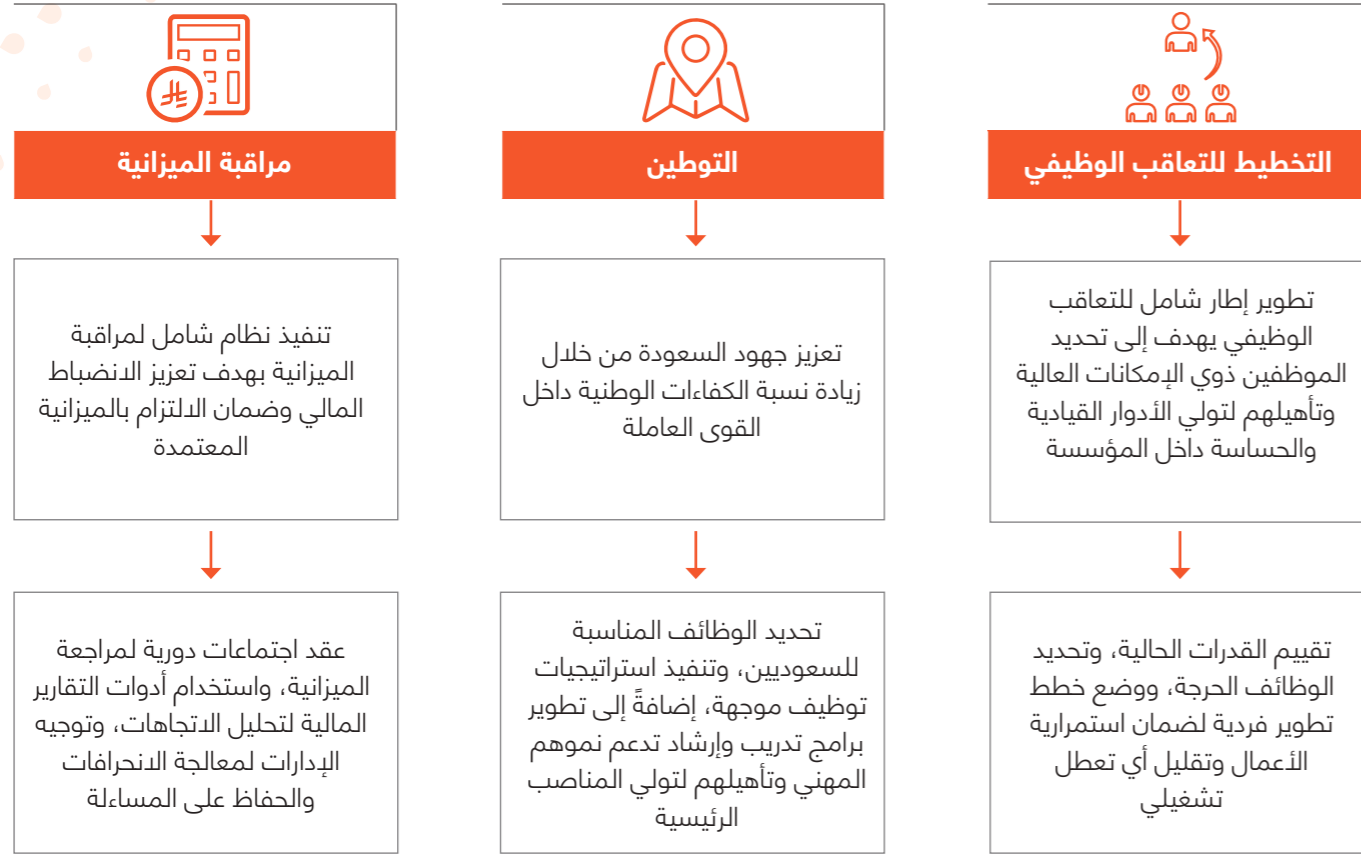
التخطيط للتعاقب الوظيفي

تطوير إطار شامل للتعاقب الوظيفي يهدف إلى تحديد الموظفين ذوي الإمكانات العالية وتأهيلهم لتولي الأدوار القيادية والحساسة داخل المؤسسة

تقييم القدرات الحالية، وتحديد الوظائف الحرجة، ووضع خطط تطوير فردية لضمان استمرارية الأعمال وتقليل أي تعطل تشغيلي

التوطين

تعزيز جهود السعودة من خلال زيادة نسبة الكفاءات الوطنية داخل القوى العاملة

تحديد الوظائف المناسبة للسعوديين، وتنفيذ استراتيجيات توظيف موجهة، إضافةً إلى تطوير برامج تدريب وإرشاد تدعم نموهم المهني وتأهيلهم لتولي المناصب الرئيسية

مراقبة الميزانية

تنفيذ نظام شامل لمراقبة الميزانية بهدف تعزيز الانضباط المالي وضمان الالتزام بالميزانية المعتمدة

عقد اجتماعات دورية لمراجعة الميزانية، واستخدام أدوات التقارير المالية لتحليل الاتجاهات، وتوجيه الإدارات لمعالجة الانحرافات والحفاظ على المساءلة